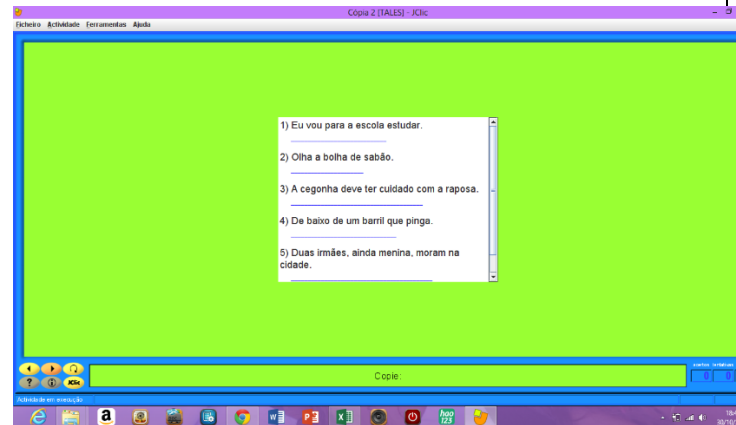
Cópia 2 [TALES] - JClic

Ficheiro Actividade Ferramentas Ajuda

1) Eu vou para a escola estudar.

2) Olha a bolha de sabão.

3) A cegonha deve ter cuidado com a raposa.

4) De baixo de um barril que pinga.

5) Duas irmães, ainda menina, moram na cidade.

Copie:

acertos tentativas
0 0

Actividade em execução

hoo 123

18:4
30/10/